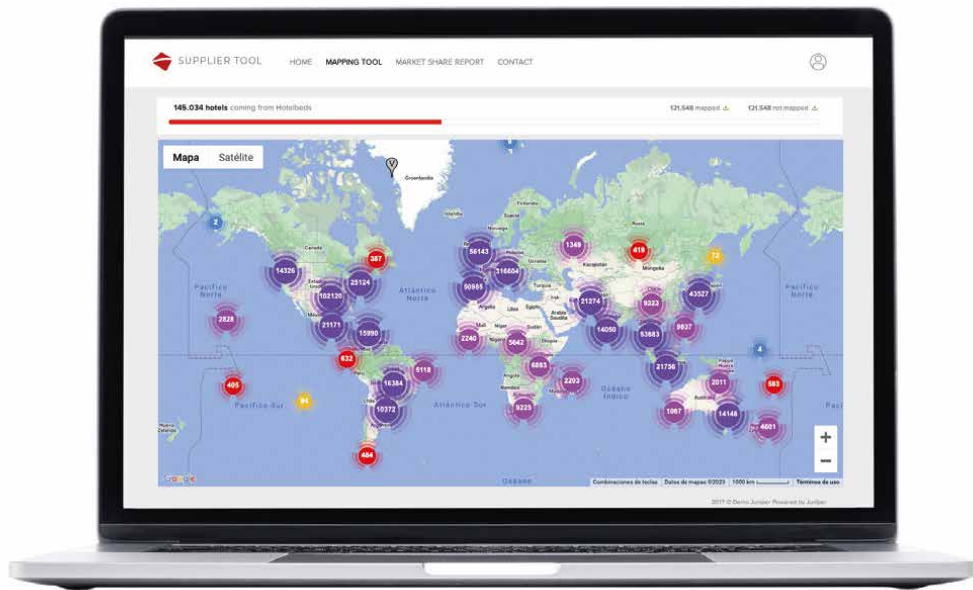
SUPPLIER TOOL HOME MAPPING TOOL MARKET SHARE REPORT CONTACT

145.034 hotels coming from Hotelbeds

121.548 mapped 121.548 not mapped

Mapa Satélite

Groenlandia

2

14326 387 56143 1349 418 72

102120 25124 316604 50865 21274 43527

Pacífico Norte Atlántico Norte Pacífico Norte

2828 21171 15990 9323 8837

2240 5642 14050 93683

632 5118 6883 4

405 16384 2203 21736 2011 583

Pacífico Sur 94 Atlántico Sur Océano Índico

10372 9225 1067 14148 4601

484

Océano

Google Combinaciones de teclas Datos de mapas ©2023 1000 km Términos de uso

2017 © Demo Juniper Powered by Juniper